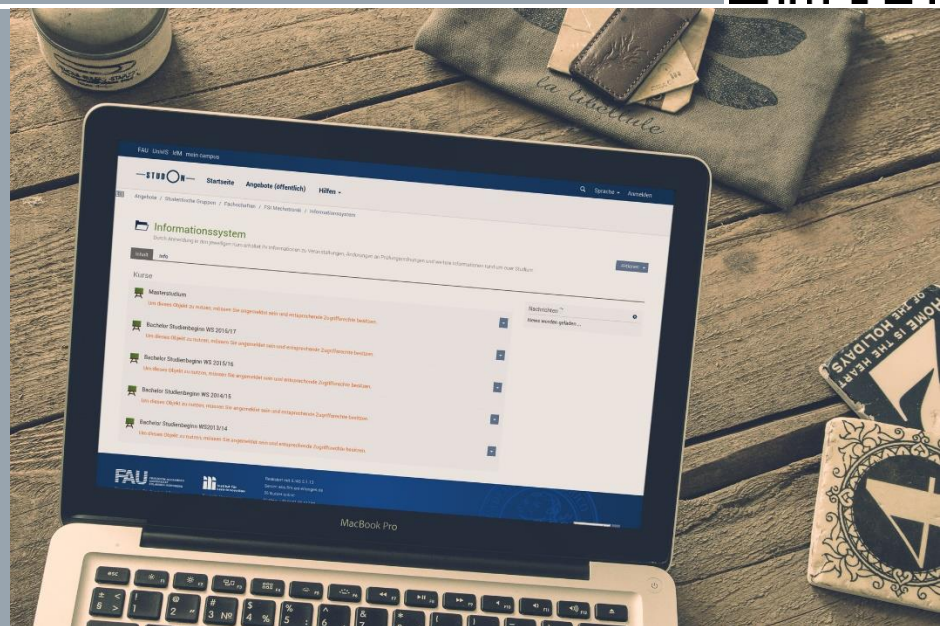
FAU UnivIS IdM mein-campus

STUD ON

Startseite Angebote (öffentlich) Hilfen

Sprache Anmelden

Angebote / Studentische Gruppen / Fachschaften / FSI Mechatronik / Informationssystem

Informationssystem

Inhalt Info

Aktionen

Kurse

Masterstudium

Um dieses Objekt zu nutzen, müssen Sie angemeldet sein und entsprechende Zugriffsrechte besitzen.

Bachelor Studienbeginn WS 2016/17

Um dieses Objekt zu nutzen, müssen Sie angemeldet sein und entsprechende Zugriffsrechte besitzen.

Bachelor Studienbeginn WS 2015/16

Um dieses Objekt zu nutzen, müssen Sie angemeldet sein und entsprechende Zugriffsrechte besitzen.

Bachelor Studienbeginn WS 2014/15

Um dieses Objekt zu nutzen, müssen Sie angemeldet sein und entsprechende Zugriffsrechte besitzen.

Bachelor Studienbeginn WS2013/14

Um dieses Objekt zu nutzen, müssen Sie angemeldet sein und entsprechende Zugriffsrechte besitzen.

Nachrichten

FAU

MacBook Pro

la libellule

HOME IS THE HEART OF THE HOLIDAYS